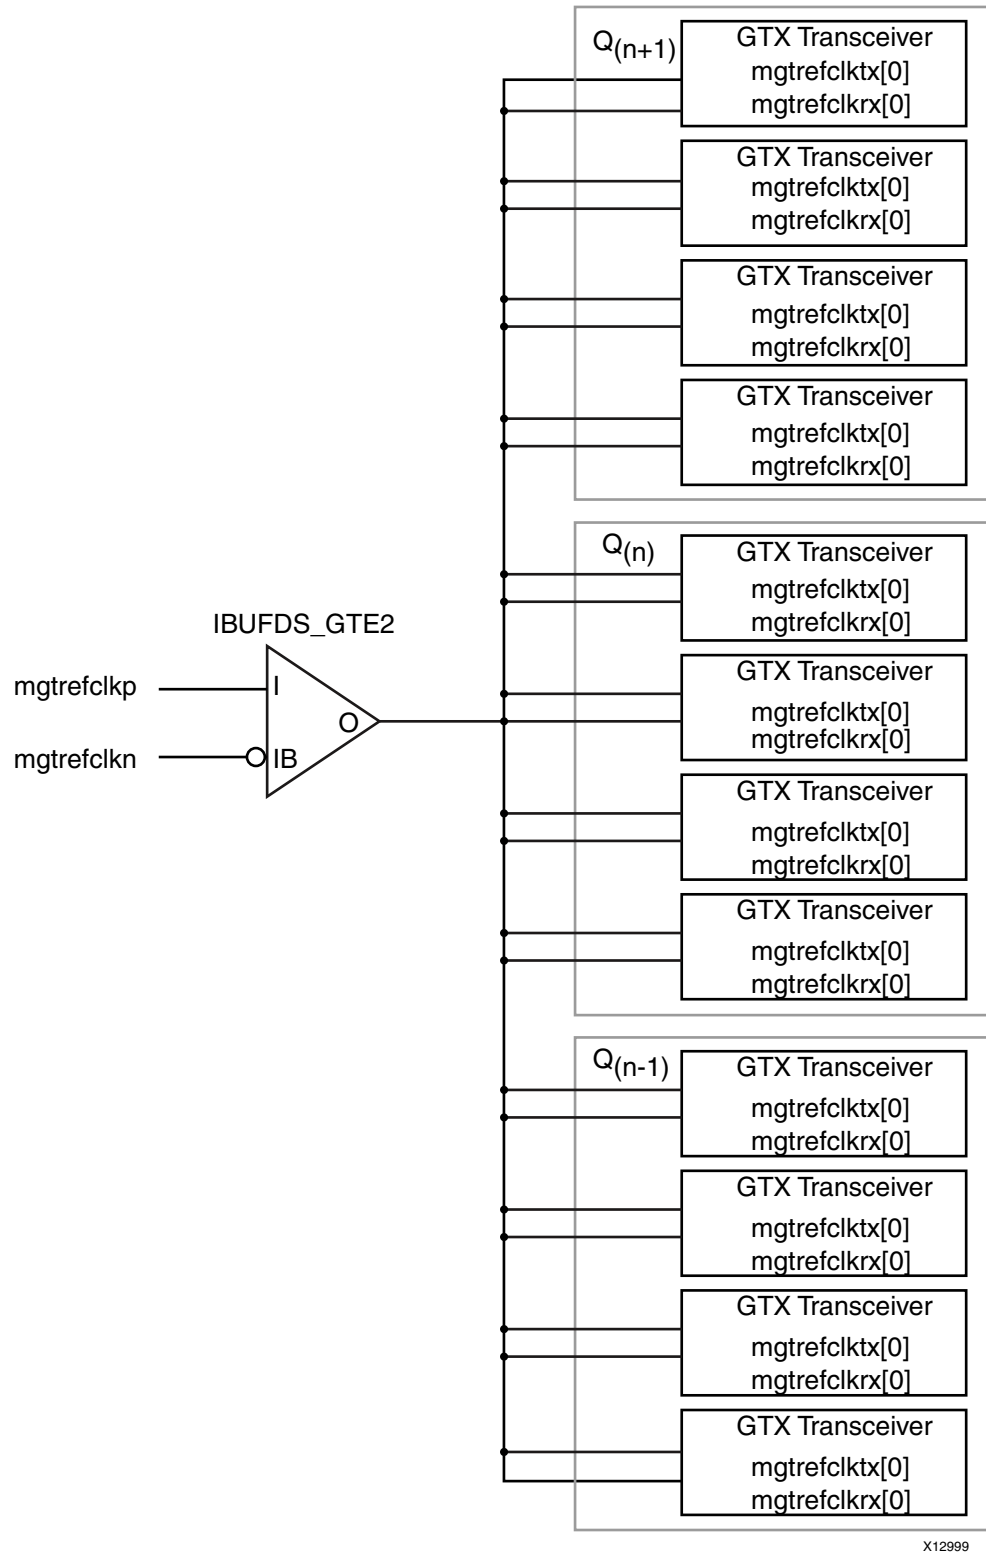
$Q_{(n+1)}$

GTX Transceiver
mgtrefclktx[0]
mgtrefclkrx[0]

GTX Transceiver
mgtrefclktx[0]
mgtrefclkrx[0]

GTX Transceiver
mgtrefclktx[0]
mgtrefclkrx[0]

GTX Transceiver
mgtrefclktx[0]
mgtrefclkrx[0]

$Q_{(n)}$

GTX Transceiver
mgtrefclktx[0]
mgtrefclkrx[0]

GTX Transceiver
mgtrefclktx[0]
mgtrefclkrx[0]

GTX Transceiver
mgtrefclktx[0]
mgtrefclkrx[0]

GTX Transceiver
mgtrefclktx[0]
mgtrefclkrx[0]

IBUFDS_GTE2

mgtrefclkp
mgtrefclkn
I
IB
O

$Q_{(n-1)}$

GTX Transceiver
mgtrefclktx[0]
mgtrefclkrx[0]

GTX Transceiver
mgtrefclktx[0]
mgtrefclkrx[0]

GTX Transceiver
mgtrefclktx[0]
mgtrefclkrx[0]

GTX Transceiver
mgtrefclktx[0]
mgtrefclkrx[0]

X12999